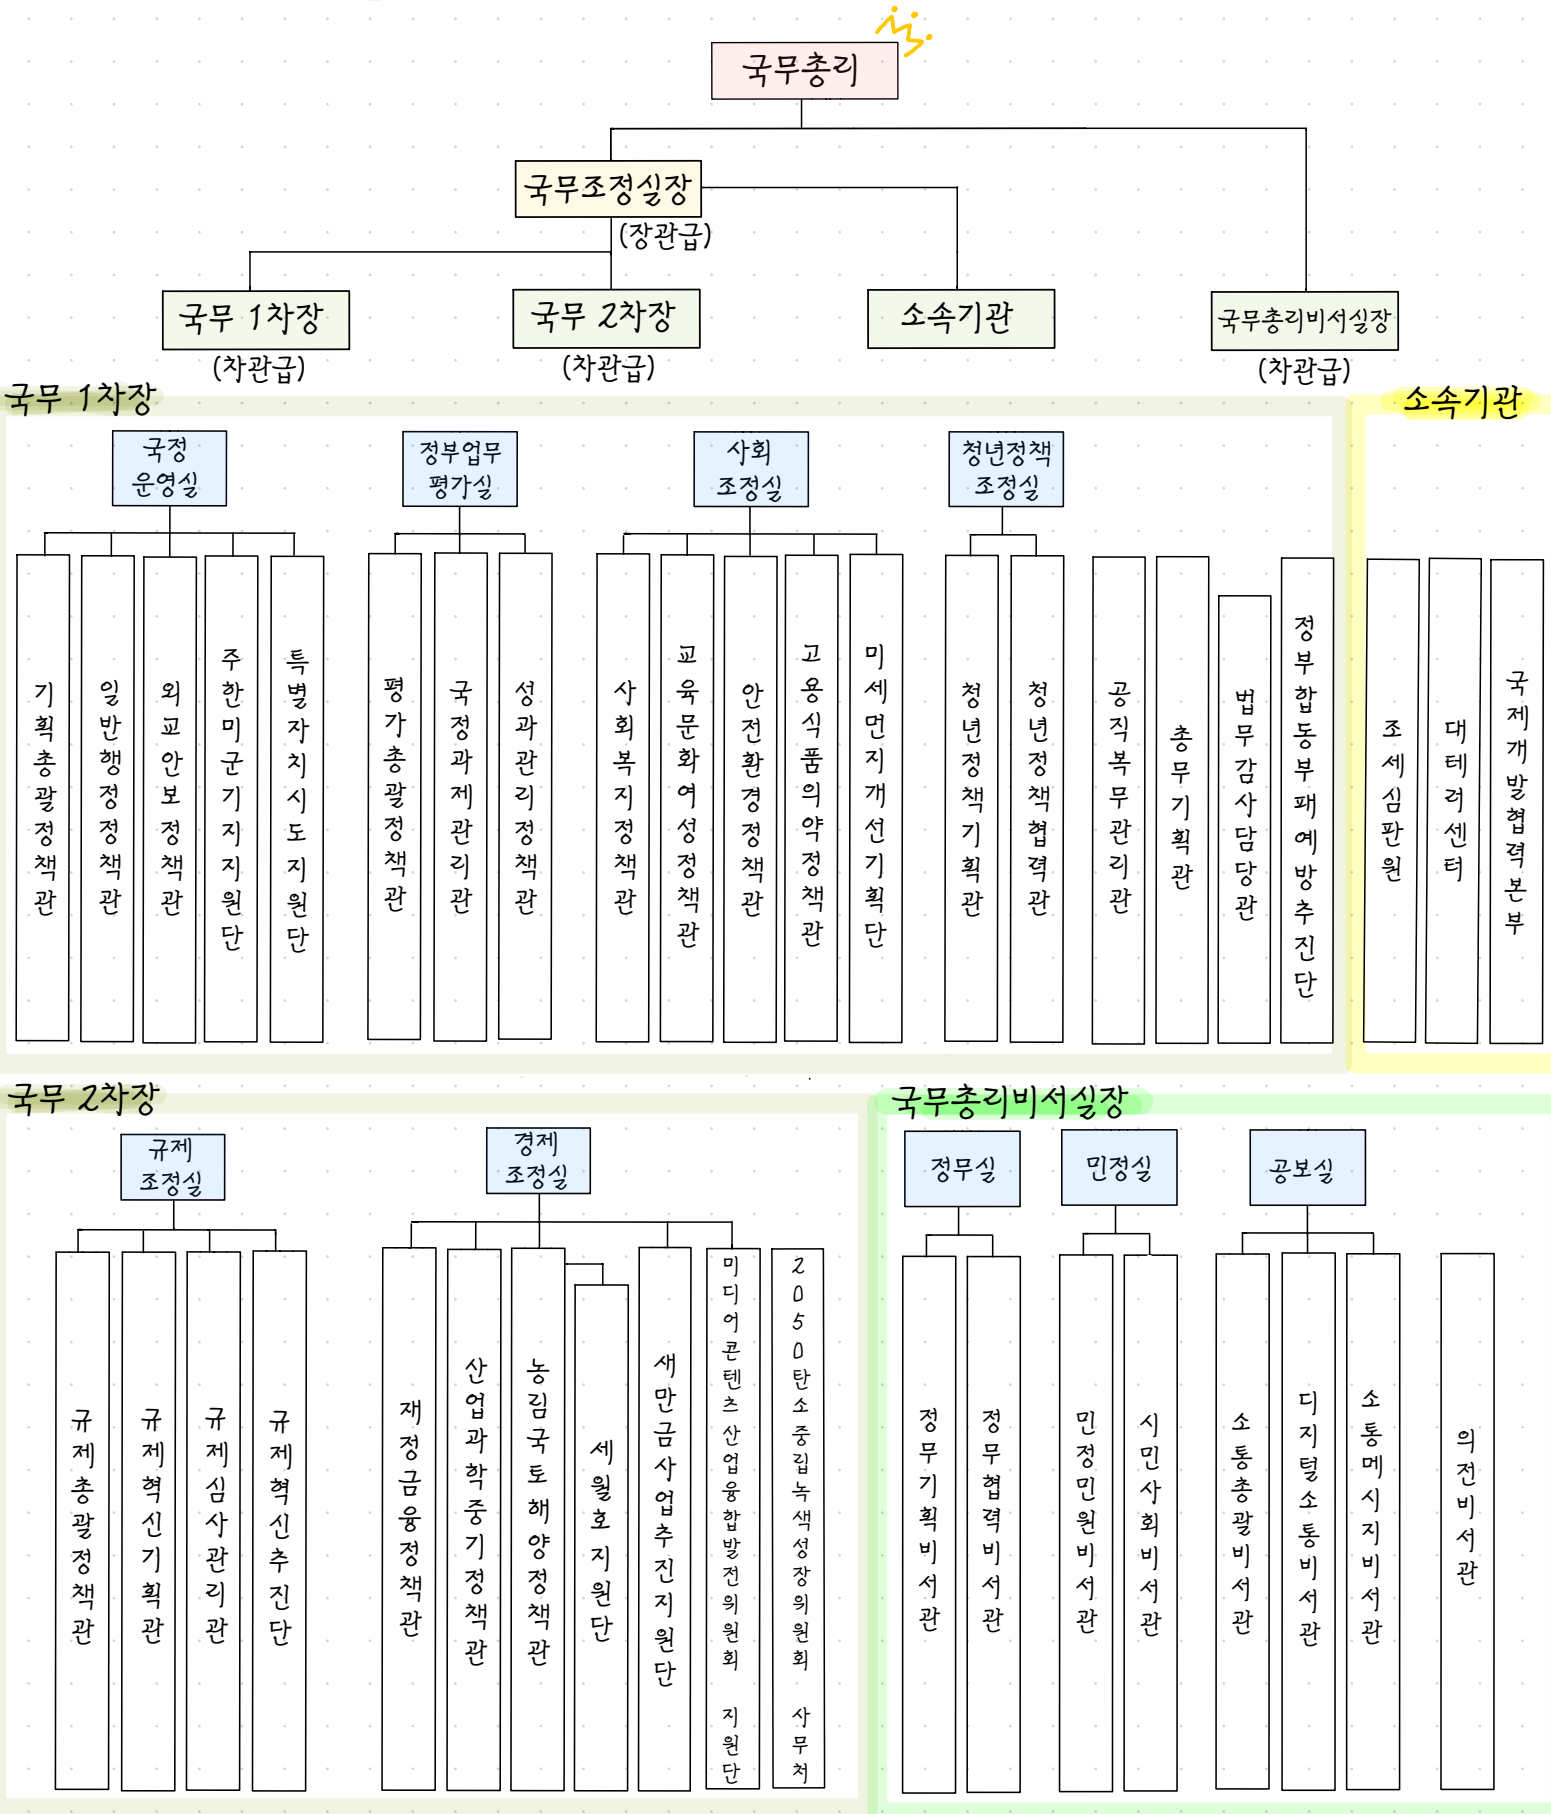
국무총리

국무조정실장
(장관급)

국무 1차장
(차관급)

국무 2차장
(차관급)

소속기관

국무총리비서실장
(차관급)

국무 1차장

국정운영실

기획총괄정책관

일반행정정책관

외교안보정책관

주한미군기지지원단

특별자치시도지원단

정부업무평가실

평가총괄정책관

국정과제관리관

성과관리정책관

사회조정실

사회복지정책관

교육문화여성정책관

안전환경정책관

고용식품의약정책관

미세먼지개선기획단

청년정책조정실

청년정책기획관

청년정책협력관

공직복무관리관

총무기획관

법무감사담당관

정부합동부패예방추진단

소속기관

조세심판원

대테러센터

국제개발협력본부

국무 2차장

규제조정실

규제총괄정책관

규제혁신기획관

규제심사관리관

규제혁신추진단

경제조정실

재정금융정책관

산업과학중기정책관

농림국토해양정책관

세월호지원단

새만금사업추진지원단

미디어콘텐츠산업융합발전위원회 지원단

2050탄소중립녹색성장위원회 사무처

국무총리비서실장

정무실

정무기획비서관

정무협력비서관

민정실

민정민원비서관

시민사회비서관

공보실

소통총괄비서관

디지털소통비서관

소통메시지비서관

의전비서관